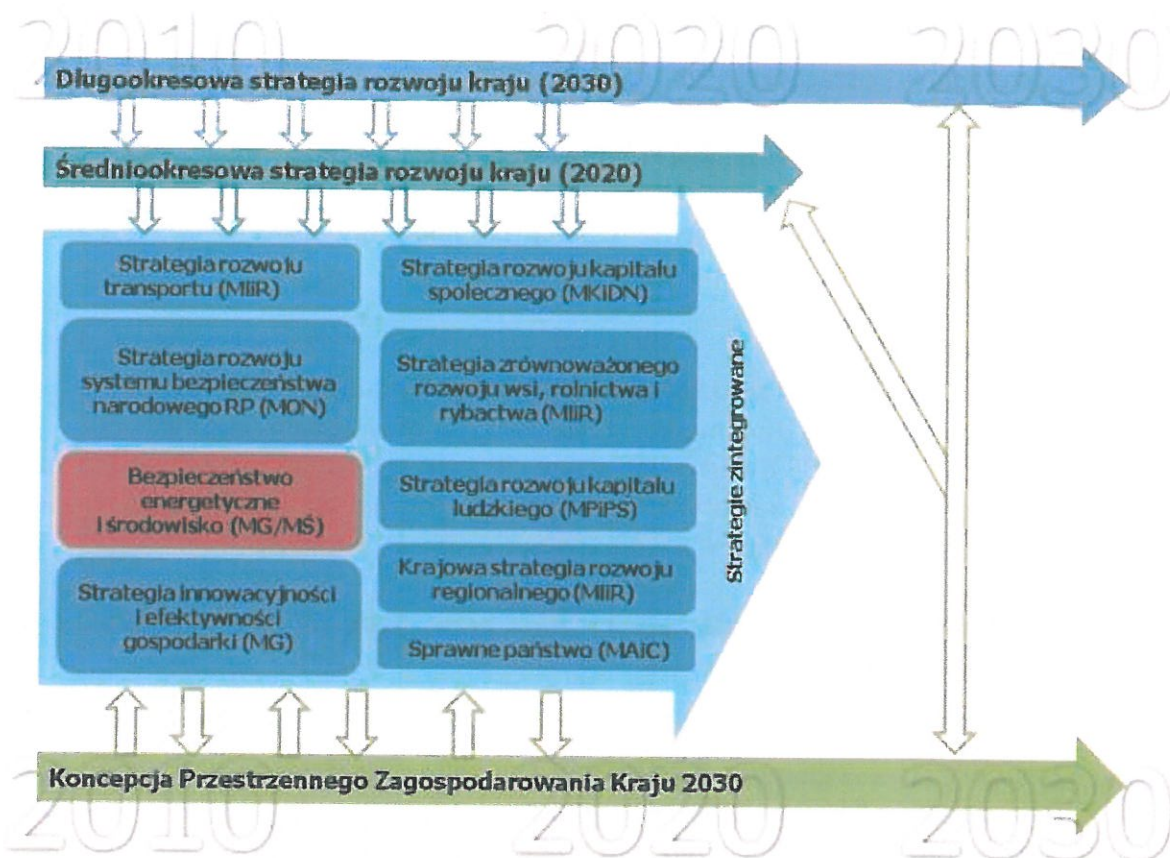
2010 2020 2030

Długookresowa strategia rozwoju kraju (2030)

Średniookresowa strategia rozwoju kraju (2020)

Strategia rozwoju transportu (MIiR)

Strategia rozwoju kapitału społecznego (MKiDN)

Strategia rozwoju systemu bezpieczeństwa narodowego RP (MON)

Strategia zrównoważonego rozwoju wsi, rolnictwa i rybactwa (MIiR)

Bezpieczeństwo energetyczne i środowisko (MG/MŚ)

Strategia rozwoju kapitału ludzkiego (MPiPS)

Strategia innowacyjności i efektywności gospodarki (MG)

Krajowa strategia rozwoju regionalnego (MIiR)

Sprawne państwo (MAiC)

Strategie zintegrowane

Koncepcja Przestrzennego Zagospodarowania Kraju 2030

2010 2020 2030